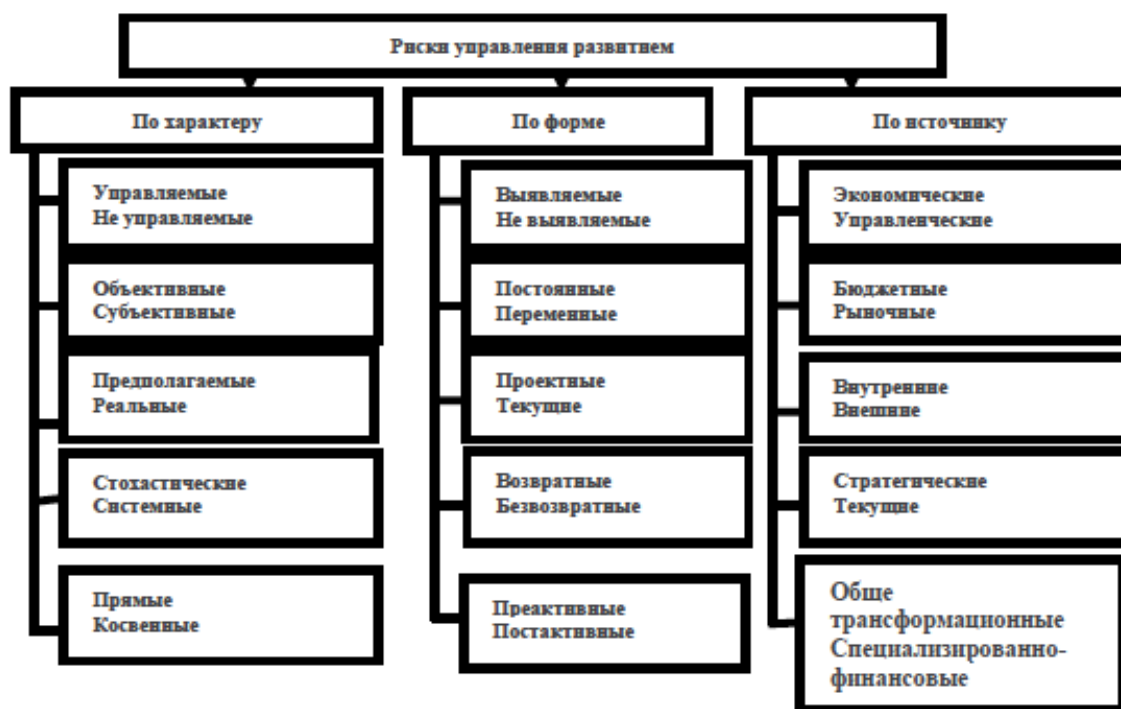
Риски управления развитием

По характеру

Управляемые
Не управляемые

Объективные
Субъективные

Предполагаемые
Реальные

Стохастические
Системные

Прямые
Косвенные

По форме

Выявляемые
Не выявляемые

Постоянные
Переменные

Проектные
Текущие

Возвратные
Безвозвратные

Преактивные
Постактивные

По источнику

Экономические
Управленческие

Бюджетные
Рыночные

Внутренние
Внешние

Стратегические
Текущие

Обще
трансформационные
Специализированно-
финансовые